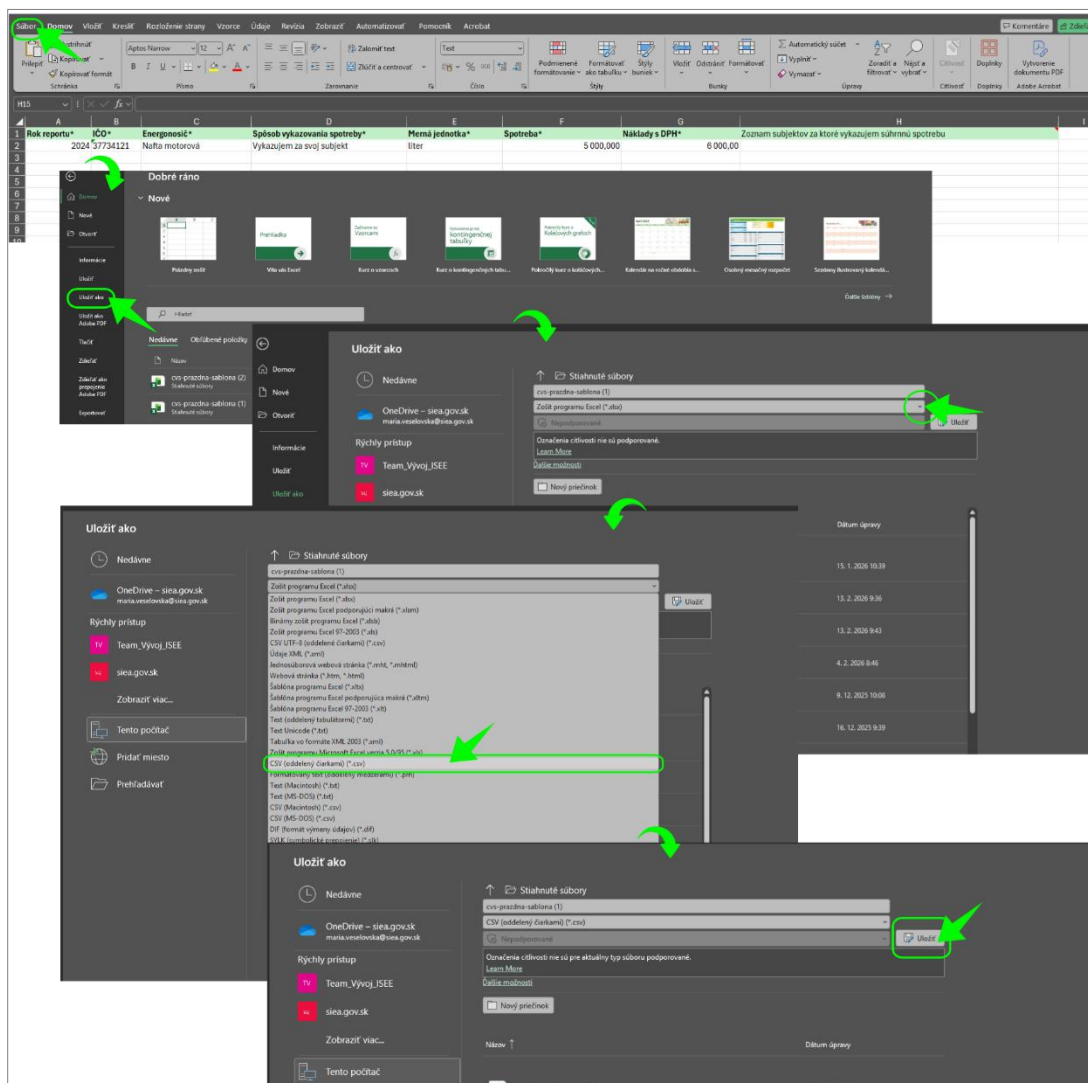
Súbor Domov Vložiť Kresliť Rozloženie strany Vzorce Údaje Revízia Zobraziť Automatizovať Pomocník Acrobat

Komentáre Zdieľať

Prilepiť Vystrihnúť Kopírovať Kopírovať formát Schránka

Aptos Narrow 12 Písmo

Zalomiť text Zlúčiť a centrovať Zarovnanie

Text Číslo

Podmienené formátovanie Formátovať ako tabuľku Štýly buniek Štýly

Vložiť Odstrániť Formátovať Bunky

Automatický súčet Vyplniť Vymazať Zoradiť a filtrovať Nájsť a vybrať Úpravy

Citlivosť Doplnky Vytvorenie dokumentu PDF Adobe Acrobat

H15

| | A | B | C | D | E | F | G | H |
|---|---|---|---|---|---|---|---|---|
| 1 | Rok reportu* | IČO* | Energonosič* | Spôsob vykazovania spotreby* | Merná jednotka* | Spotreba* | Náklady s DPH* | Zoznam subjektov za ktoré vykazujem súhrnnú spotrebu |
| 2 | 2024 | 37734121 | Nafta motorová | Vykazujem za svoj subjekt | liter | 5 000,000 | 6 000,00 | |

Dobré ráno

Domov
Nové
Otvoriť
Informácie
Uložiť
Uložiť ako
Uložiť ako Adobe PDF
Tlačiť
Zdieľať
Zdieľať ako prepojenie Adobe PDF
Exportovať

Nové

Prázdny zošit
Vitajte v Exceli
Kurz o vzorcoch
Kurz o kontingenčných tabuľkách
Pokročilý kurz o koláčových grafoch
Kalendár na ročné obdobie s...
Osobný mesačný rozpočet
Sezónny ilustrovaný kalendár...

Ďalšie šablóny →

Hľadať

Nedávne Obľúbené položky

Názov
cvs-prazdna-sablona (2) Stiahnuté súbory
cvs-prazdna-sablona (1) Stiahnuté súbory

Uložiť ako

Domov
Nové
Otvoriť
Informácie
Uložiť
Uložiť ako

Nedávne
OneDrive – siea.gov.sk
maria.veselovska@siea.gov.sk
Rýchly prístup
Team_Vývoj_ISEE
siea.gov.sk

Stiahnuté súbory
cvs-prazdna-sablona (1)
Zošit programu Excel (*.xlsx)
Nepodporované
Uložiť
Označenia citlivosti nie sú podporované.
Learn More
Ďalšie možnosti
Nový priečinok

Uložiť ako

Nedávne
OneDrive – siea.gov.sk
maria.veselovska@siea.gov.sk
Rýchly prístup
Team_Vývoj_ISEE
siea.gov.sk
Zobraziť viac...
Tento počítač
Pridať miesto
Prehľadávať

Stiahnuté súbory
cvs-prazdna-sablona (1)
Zošit programu Excel (*.xlsx)
Uložiť
Zošit programu Excel (*.xlsx)
Zošit programu Excel podporujúci makrá (*.xlsm)
Binárny zošit programu Excel (*.xlsb)
Zošit programu Excel 97-2003 (*.xls)
CSV UTF-8 (oddelený čiarkami) (*.csv)
Údaje XML (*.xml)
Jednosúborová webová stránka (*.mht, *.mhtml)
Webová stránka (*.htm, *.html)
Šablóna programu Excel (*.xltx)
Šablóna programu Excel podporujúca makrá (*.xltm)
Šablóna programu Excel 97-2003 (*.xlt)
Text (oddelený tabulátormi) (*.txt)
Text Unicode (*.txt)
Tabuľka vo formáte XML 2003 (*.xml)
Zošit programu Microsoft Excel verzia 5.0/95 (*.xls)
CSV (oddelený čiarkami) (*.csv)
Formátovaný text (oddelený medzerami) (*.prn)
Text (Macintosh) (*.txt)
Text (MS-DOS) (*.txt)
CSV (Macintosh) (*.csv)
CSV (MS-DOS) (*.csv)
DIF (formát výmeny údajov) (*.dif)
SYLK (symbolické prepojenie) (*.slk)

Dátum úpravy
15. 1. 2026 10:39
13. 2. 2026 9:36
13. 2. 2026 9:43
4. 2. 2026 8:46
9. 12. 2025 10:08
16. 12. 2025 9:39

Uložiť ako

Nedávne
OneDrive – siea.gov.sk
maria.veselovska@siea.gov.sk
Rýchly prístup
Team_Vývoj_ISEE
siea.gov.sk
Zobraziť viac...
Tento počítač

Stiahnuté súbory
cvs-prazdna-sablona (1)
CSV (oddelený čiarkami) (*.csv)
Nepodporované
Uložiť
Označenia citlivosti nie sú pre aktuálny typ súboru podporované.
Learn More
Ďalšie možnosti
Nový priečinok

Názov ↑
Dátum úpravy